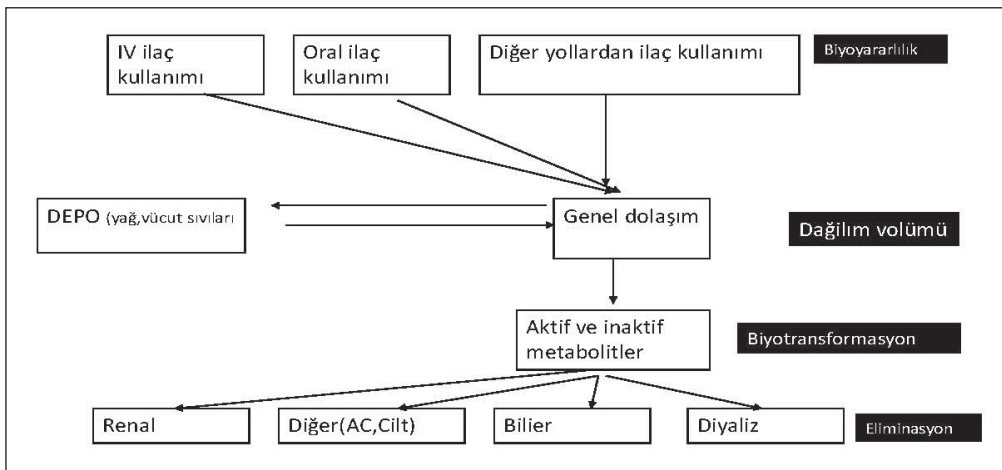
IV ilaç kullanımı

Oral ilaç kullanımı

Diğer yollardan ilaç kullanımı

Biyoyararlılık

DEPO (yağ,vücut sıvıları

Genel dolaşım

Dağılım volümü

Aktif ve inaktif metabolitler

Biyotransformasyon

Renal

Diğer(AC,Cilt)

Bilier

Diyaliz

Eliminasyon